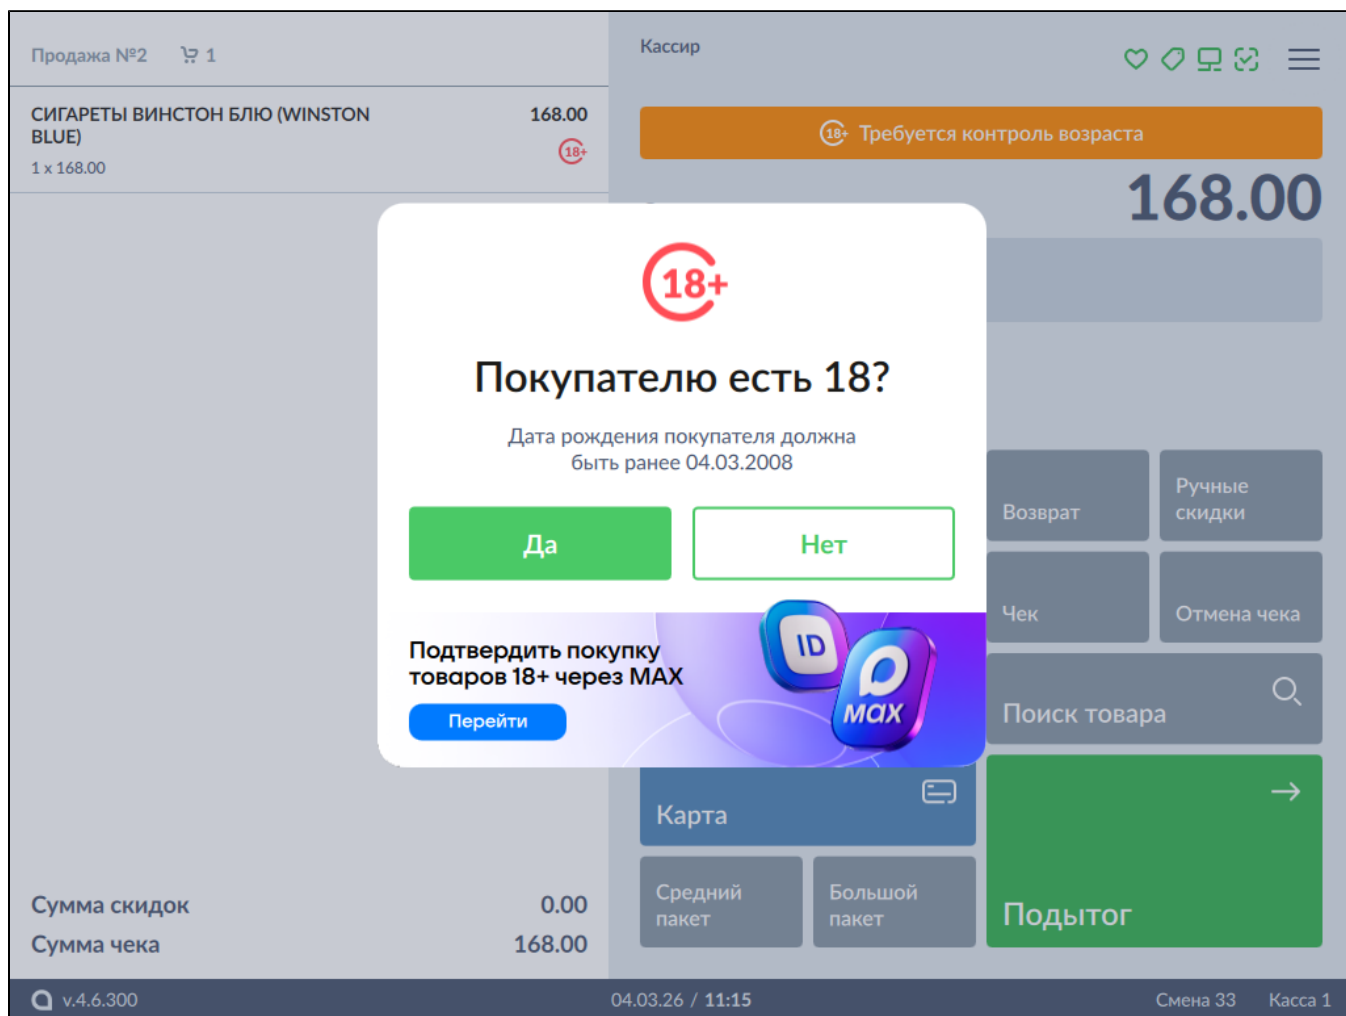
Продажа №2 1

СИГАРЕТЫ ВИНСТОН БЛЮ (WINSTON BLUE)
1 x 168.00

168.00
18+

Кассир

18+ Требуется контроль возраста

168.00

18+

Покупателю есть 18?

Дата рождения покупателя должна быть ранее 04.03.2008

Да

Нет

Подтвердить покупку товаров 18+ через MAX

Перейти

ID

max

Возврат

Ручные скидки

Чек

Отмена чека

Поиск товара

Карта

Средний пакет

Большой пакет

Подытог

Сумма скидок 0.00

Сумма чека 168.00

v.4.6.300

04.03.26 / 11:15

Смена 33

Касса 1